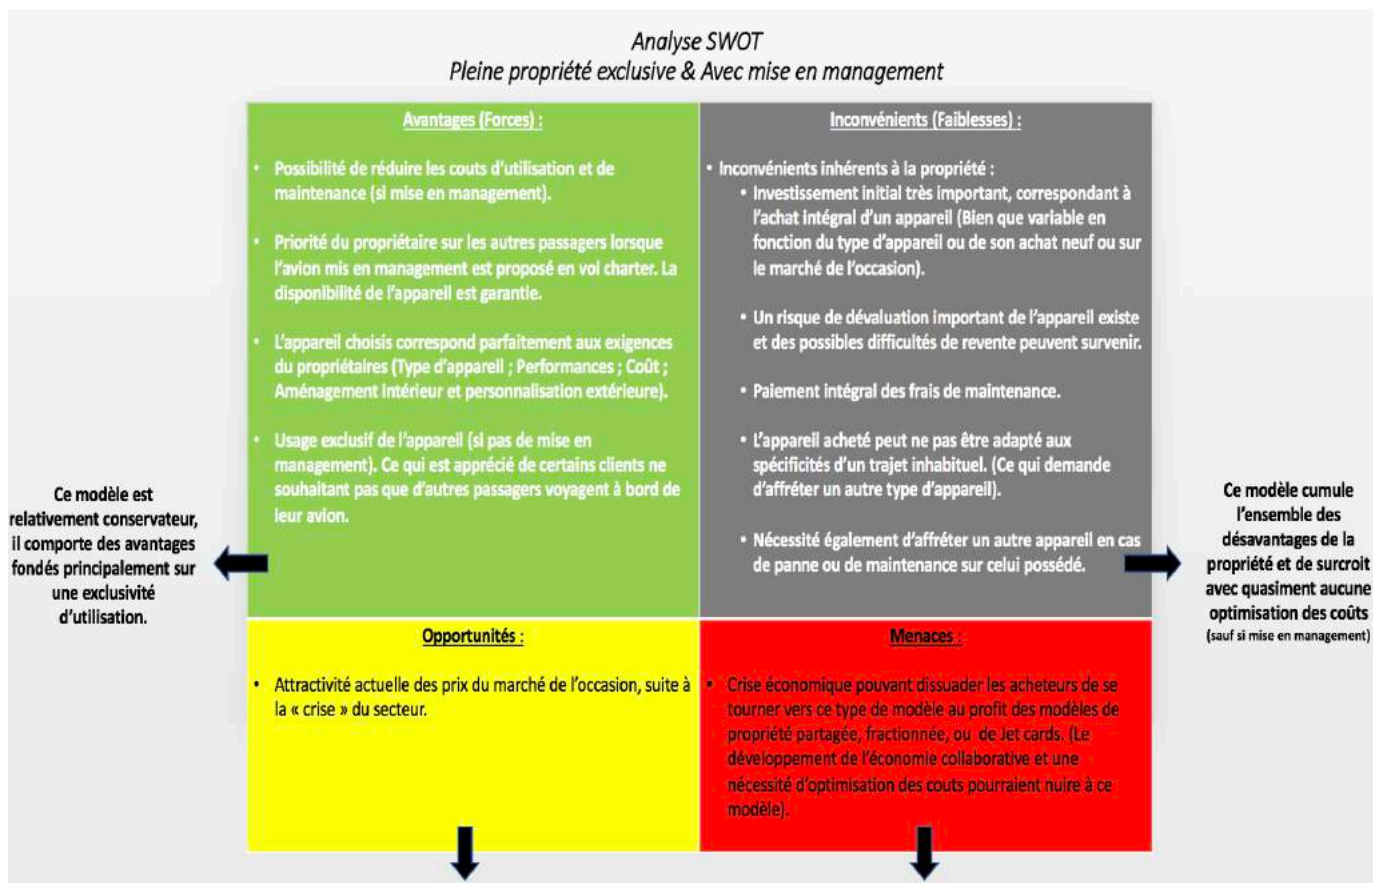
Analyse SWOT
Pleine propriété exclusive & Avec mise en management

| Avantages (Forces) : | Inconvénients (Faiblesses) : |
|---|---|
| • Possibilité de réduire les couts d'utilisation et de maintenance (si mise en management). • Priorité du propriétaire sur les autres passagers lorsque l'avion mis en management est proposé en vol charter. La disponibilité de l'appareil est garantie. • L'appareil choisis correspond parfaitement aux exigences du propriétaires (Type d'appareil ; Performances ; Coût ; Aménagement intérieur et personnalisation extérieure). • Usage exclusif de l'appareil (si pas de mise en management). Ce qui est apprécié de certains clients ne souhaitant pas que d'autres passagers voyagent à bord de leur avion. | • Inconvénients inhérents à la propriété : • Investissement initial très important, correspondant à l'achat intégral d'un appareil (Bien que variable en fonction du type d'appareil ou de son achat neuf ou sur le marché de l'occasion). • Un risque de dévaluation important de l'appareil existe et des possibles difficultés de revente peuvent survenir. • Paiement intégral des frais de maintenance. • L'appareil acheté peut ne pas être adapté aux spécificités d'un trajet inhabituel. (Ce qui demande d'affréter un autre type d'appareil). • Nécessité également d'affréter un autre appareil en cas de panne ou de maintenance sur celui possédé. |
| Opportunités : | Menaces : |
| • Attractivité actuelle des prix du marché de l'occasion, suite à la « crise » du secteur. | • Crise économique pouvant dissuader les acheteurs de se tourner vers ce type de modèle au profit des modèles de propriété partagée, fractionnée, ou de Jet cards. (Le développement de l'économie collaborative et une nécessité d'optimisation des couts pourraient nuire à ce modèle). |

Ce modèle est relativement conservateur, il comporte des avantages fondés principalement sur une exclusivité d'utilisation.

Ce modèle cumule l'ensemble des désavantages de la propriété et de surcroit avec quasiment aucune optimisation des coûts (sauf si mise en management)